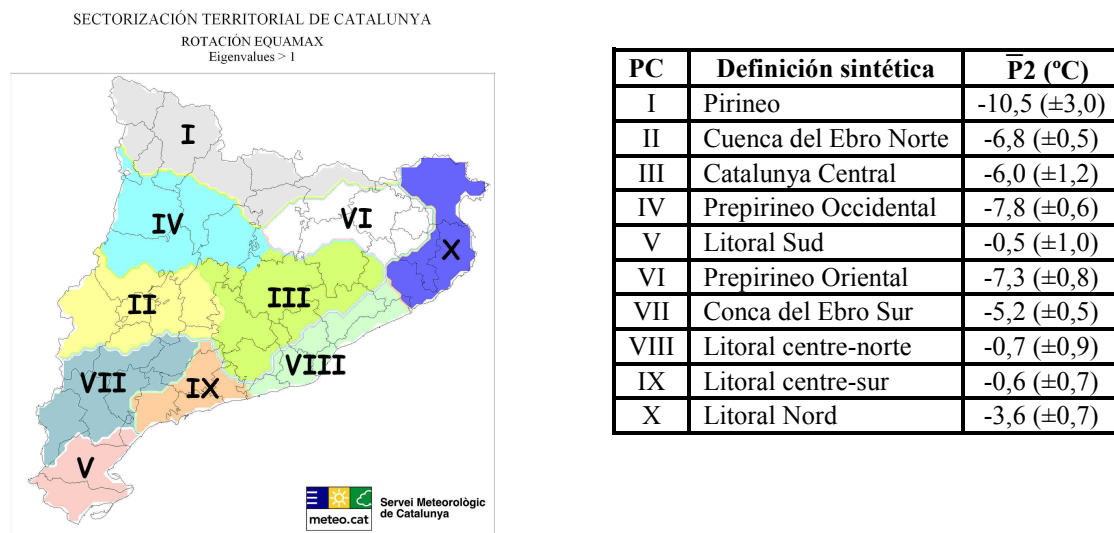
SECTORIZACIÓN TERRITORIAL DE CATALUNYA
ROTACIÓN EQUAMAX
Eigenvalues > 1

I

IV

VI

X

II

III

VIII

VII

IX

V

meteo.cat
Servei Meteorològic de Catalunya

| PC | Definición sintética | $\overline{P}2$ (ºC) |
|---|---|---|
| I | Pirineo | -10,5 (±3,0) |
| II | Cuenca del Ebro Norte | -6,8 (±0,5) |
| III | Catalunya Central | -6,0 (±1,2) |
| IV | Prepirineo Occidental | -7,8 (±0,6) |
| V | Litoral Sud | -0,5 (±1,0) |
| VI | Prepirineo Oriental | -7,3 (±0,8) |
| VII | Conca del Ebro Sur | -5,2 (±0,5) |
| VIII | Litoral centre-norte | -0,7 (±0,9) |
| IX | Litoral centre-sur | -0,6 (±0,7) |
| X | Litoral Nord | -3,6 (±0,7) |